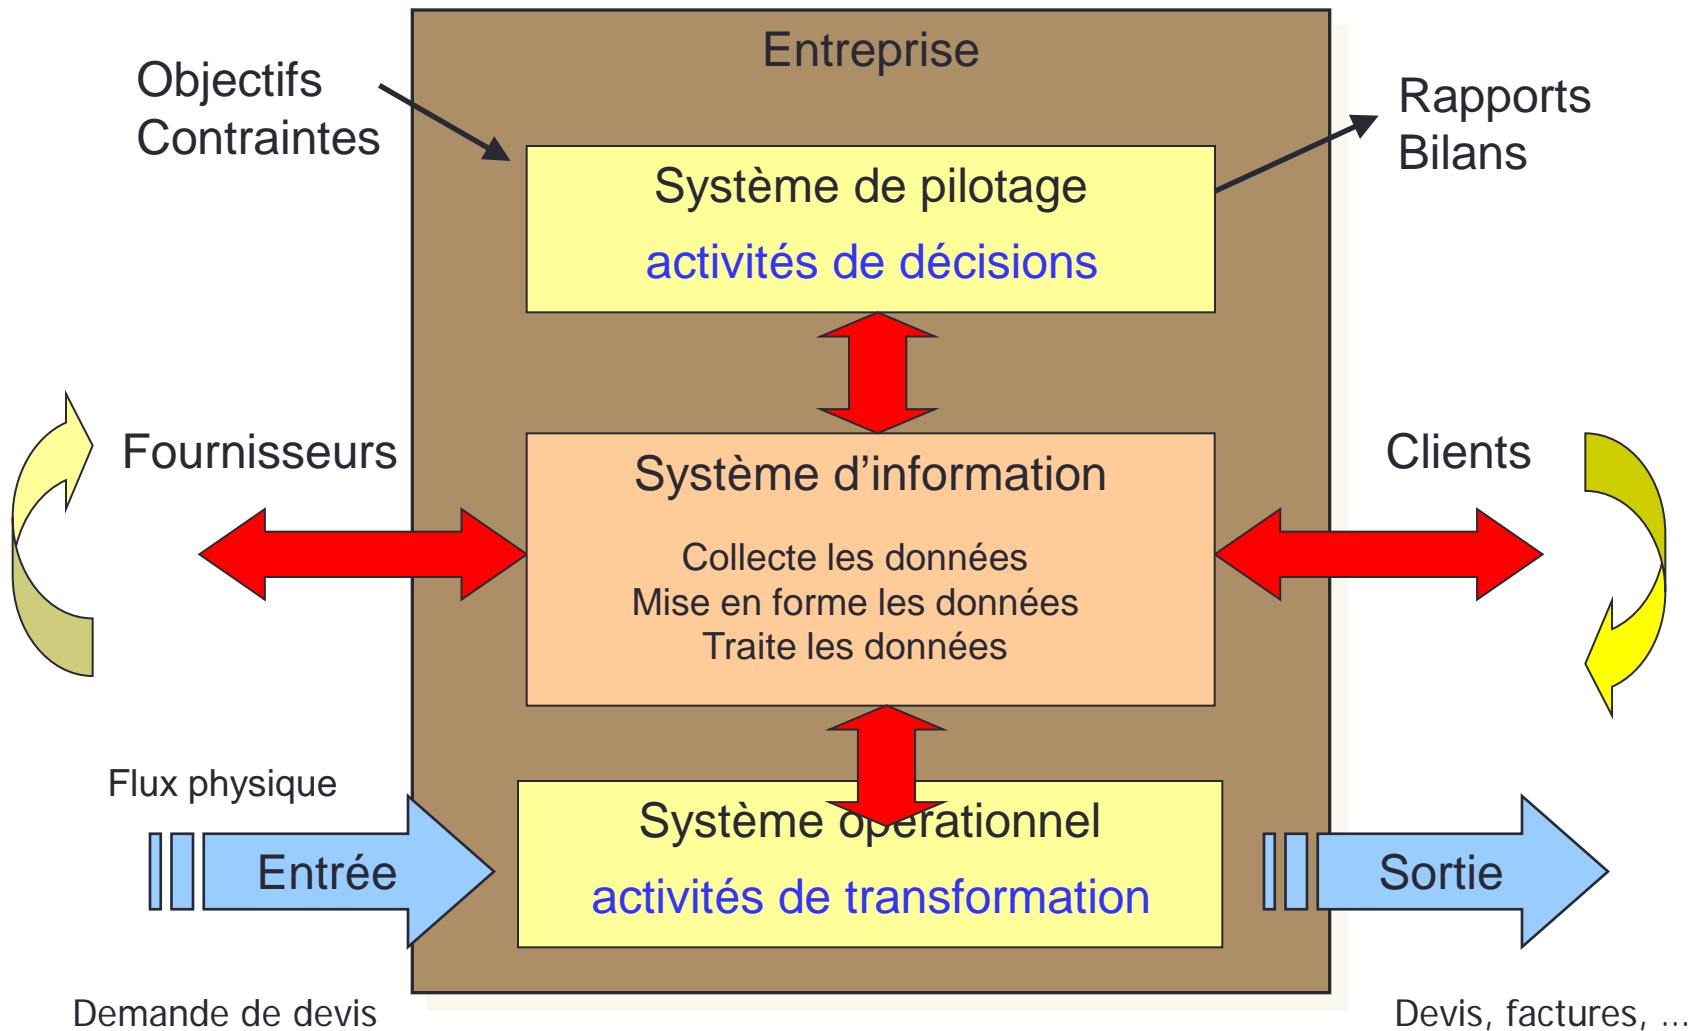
Entreprise

Objectifs
Contraintes

Rapports
Bilans

Système de pilotage
activités de décisions

Fournisseurs

Clients

Système d'information

Collecte les données
Mise en forme les données
Traite les données

Flux physique

Entrée

Système opérationnel
activités de transformation

Sortie

Demande de devis

Devis, factures, ...